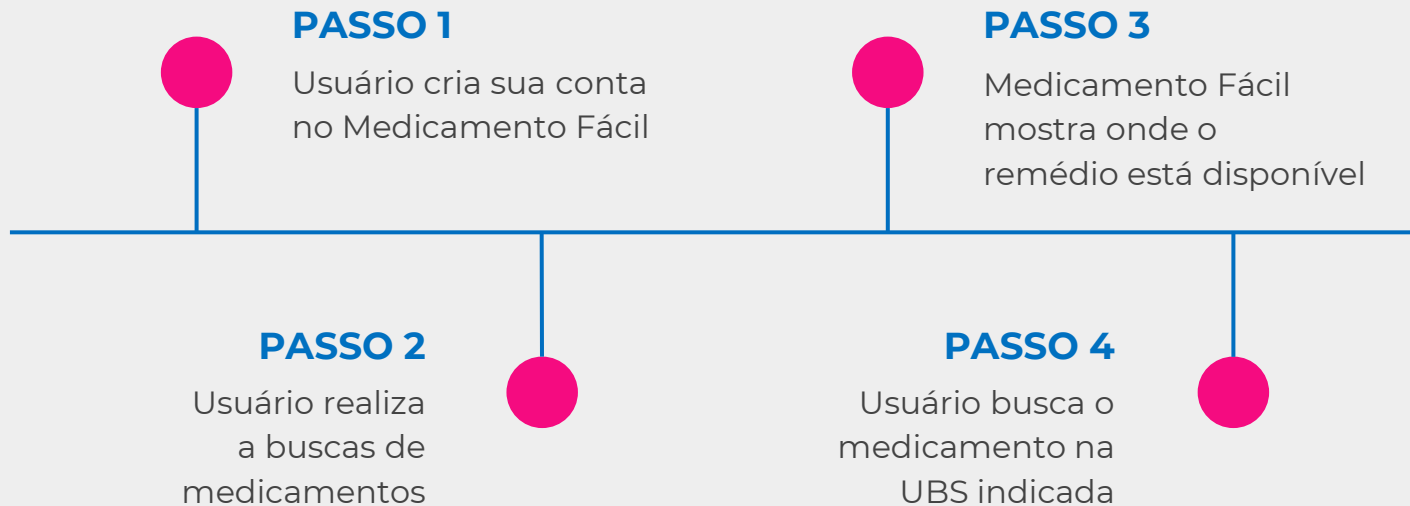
PASSO 1
Usuário cria sua conta no Medicamento Fácil

PASSO 2
Usuário realiza a buscas de medicamentos

PASSO 3
Medicamento Fácil mostra onde o remédio está disponível

PASSO 4
Usuário busca o medicamento na UBS indicada